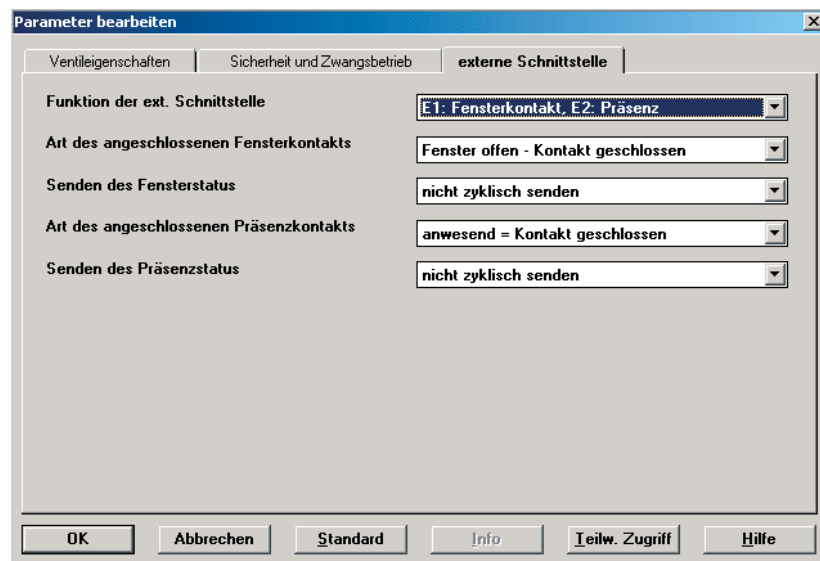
Parameter bearbeiten

Ventileigenschaften | Sicherheit und Zwangsbetrieb | externe Schnittstelle

| | |
|---|---|
| Funktion der ext. Schnittstelle | E1: Fensterkontakt, E2: Präsenz |
| Art des angeschlossenen Fensterkontakts | Fenster offen - Kontakt geschlossen |
| Senden des Fensterstatus | nicht zyklisch senden |
| Art des angeschlossenen Präsenzkontakts | anwesend = Kontakt geschlossen |
| Senden des Präsenzstatus | nicht zyklisch senden |

OK | Abbrechen | Standard | Info | Teilw. Zugriff | Hilfe